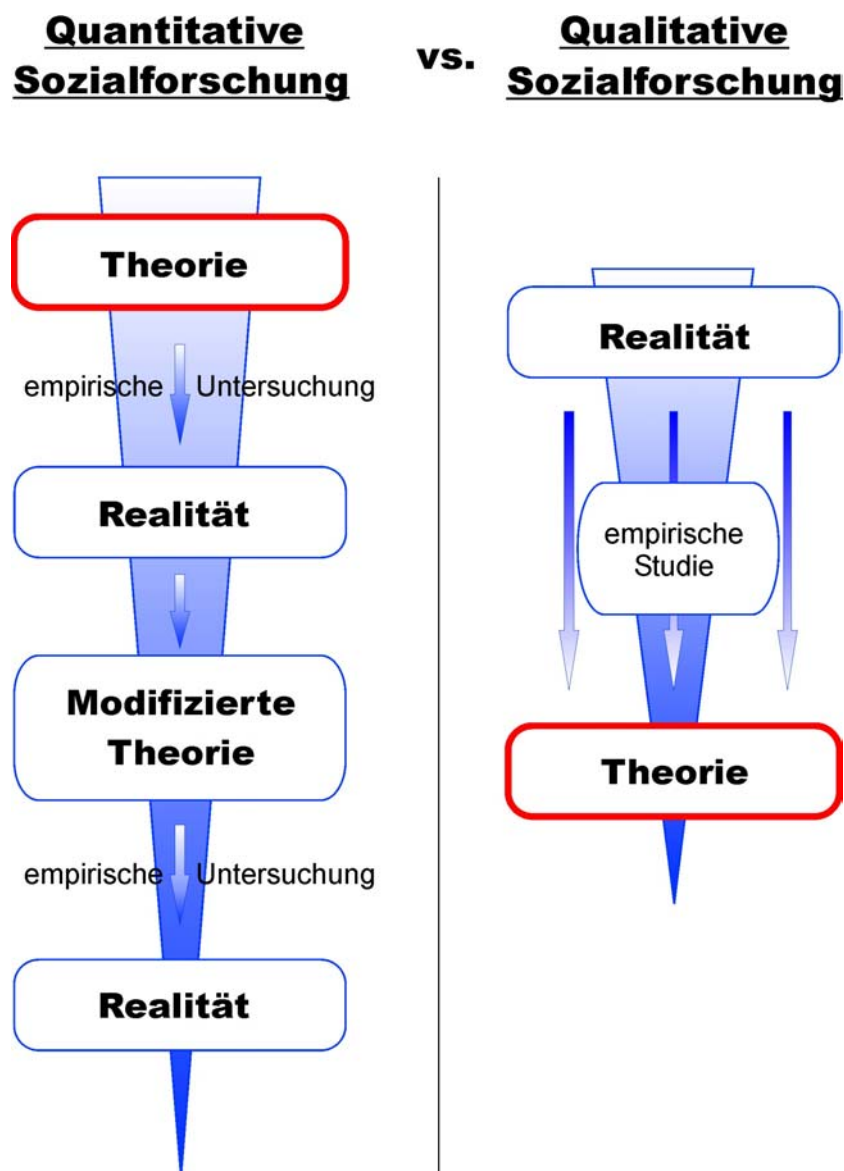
Quantitative Sozialforschung

vs.

Qualitative Sozialforschung

Theorie

empirische Untersuchung

Realität

Modifizierte Theorie

empirische Untersuchung

Realität

Realität

empirische Studie

Theorie